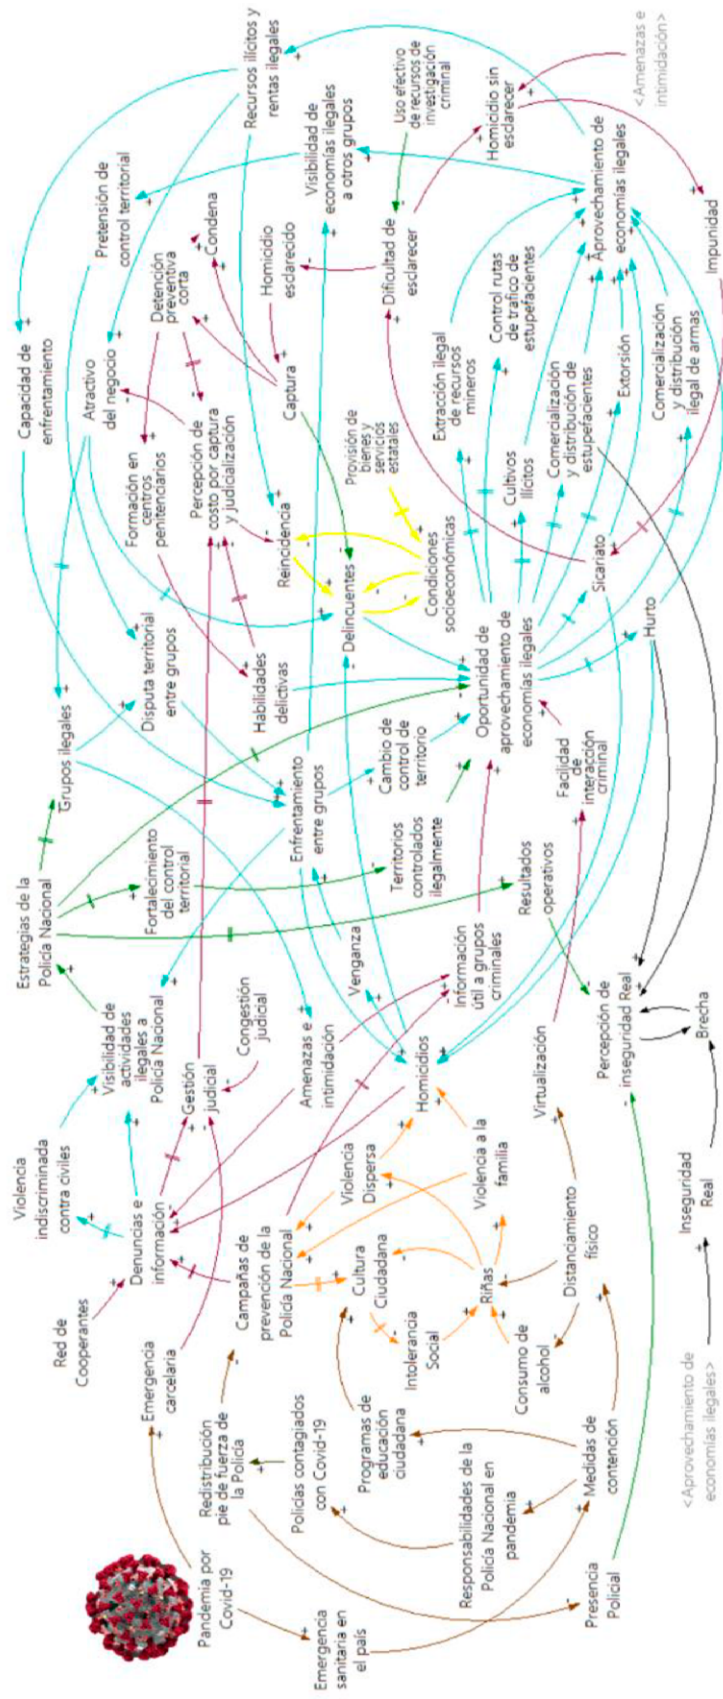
Recursos ilícitos y rentas ilegales

Uso efectivo de recursos de investigación criminal

<Amenazas e intimidación>

Homicidio sin esclarecer

Aprovechamiento de economías ilegales

Impunidad

Visibilidad de economías ilegales a otros grupos

Pretensión de control territorial

Dificultad de esclarecer

Homicidio esclarecido

Condena

Detención preventiva corta

Capacidad de enfrentamiento

Atractivo del negocio

Extracción ilegal de recursos mineros

Control rutas de tráfico de estupefacientes

Cultivos ilícitos

Comercialización y distribución de estupefacientes

Extorsión

Comercialización y distribución ilegal de armas

Captura

Percepción de costo por captura y judicialización

Formación en centros penitenciarios

Provisión de bienes y servicios estatales

Reincidencia

Condiciones socioeconómicas

Delincuentes

Sicariato

Hurto

Oportunidad de aprovechamiento de economías ilegales

Disputa territorial entre grupos

Habilidades delictivas

Grupos ilegales

Enfrentamiento entre grupos

Cambio de control de territorio

Facilidad de interacción criminal

Estrategias de la Policía Nacional

Fortalecimiento del control territorial

Territorios controlados ilegalmente

Resultados operativos

Visibilidad de actividades ilegales a Policía Nacional

Congestión judicial

Venganza

Información útil a grupos criminales

Percepción de inseguridad Real

Brecha

Violencia indiscriminada contra civiles

Gestión judicial

Amenazas e intimidación

Homicidios

Virtualización

Inseguridad Real

Denuncias e información

Violencia Dispersa

Violencia a la familia

Red de Cooperantes

Campañas de prevención de la Policía Nacional

Cultura Ciudadana

Riñas

Distanciamiento físico

Emergencia carcelaria

Intolerancia Social

Consumo de alcohol

<Aprovechamiento de economías ilegales>

Redistribución pie de fuerza de la Policía

Policías contagiados con Covid-19

Programas de educación ciudadana

Medidas de contención

Responsabilidades de la Policía Nacional en pandemia

Pandemia por Covid-19

Emergencia sanitaria en el país

Presencia Policial